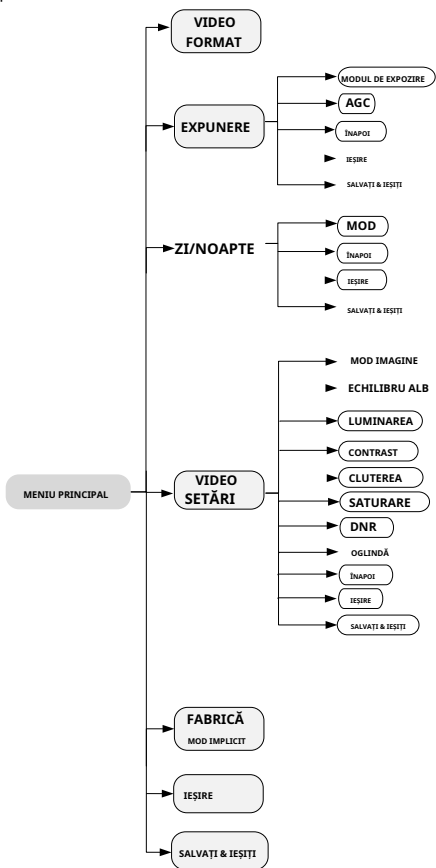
VIDEO FORMAT

EXPUNERE

MODUL DE EXPOZIRE

AGC

ÎNAPOI

IEŞIRE

SALVAŢI & IEŞIŢI

ZI/NOAPTE

MOD

ÎNAPOI

IEŞIRE

SALVAŢI & IEŞIŢI

MENIU PRINCIPAL

VIDEO SETĂRI

MOD IMAGINE

ECHILIBRU ALB

LUMINAREA

CONTRAST

CLUTEREA

SATURARE

DNR

OGLINDĂ

ÎNAPOI

IEŞIRE

SALVAŢI & IEŞIŢI

FABRICĂ

MOD IMPLICIT

IEŞIRE

SALVAŢI & IEŞIŢI